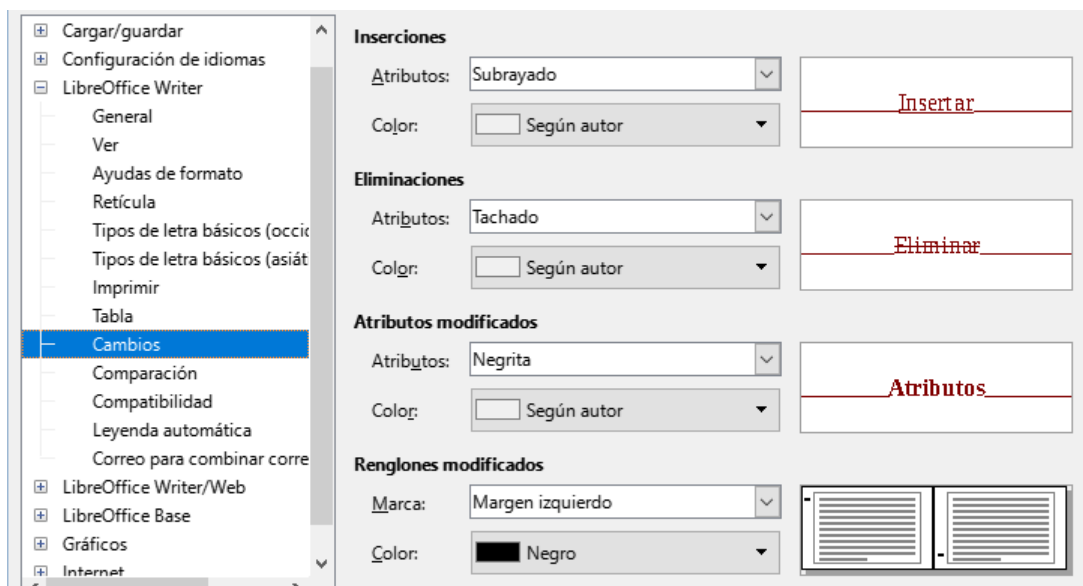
Cargar/guardar
Configuración de idiomas
LibreOffice Writer
General
Ver
Ayudas de formato
Retícula
Tipos de letra básicos (occic
Tipos de letra básicos (asiát
Imprimir
Tabla
Cambios
Comparación
Compatibilidad
Leyenda automática
Correo para combinar corre
LibreOffice Writer/Web
LibreOffice Base
Gráficos
Internet

Inserciones
Atributos: Subrayado
Color: Según autor
Insertar

Eliminaciones
Atributos: Tachado
Color: Según autor
Eliminar

Atributos modificados
Atributos: Negrita
Color: Según autor
Atributos

Renglones modificados
Marca: Margen izquierdo
Color: Negro